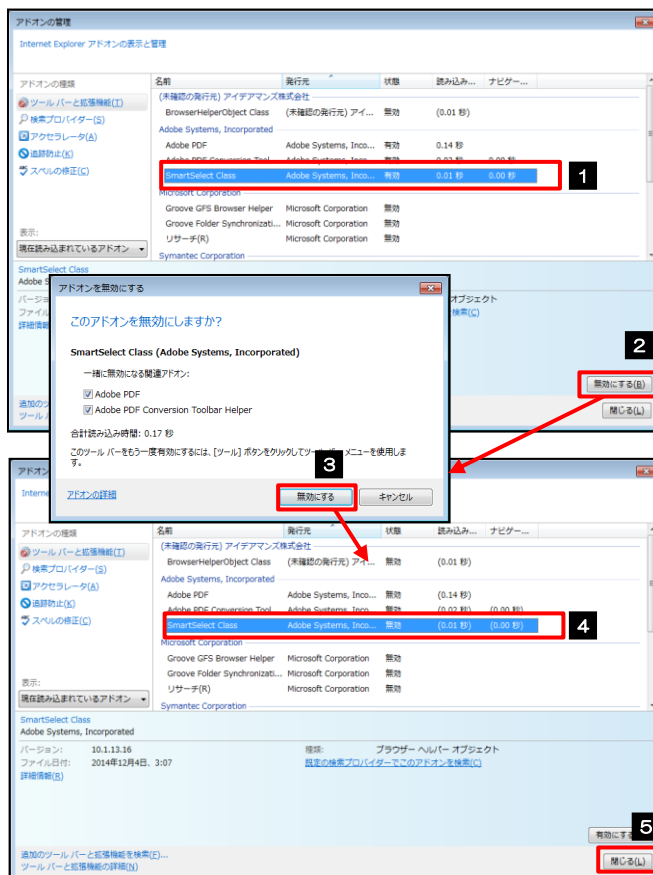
アドオンの管理

Internet Explorer アドオンの表示と管理

アドオンの種類
ツール バーと拡張機能(T)
検索プロバイダー(S)
アクセラレータ(A)
追跡防止(K)
スペルの修正(C)

表示:
現在読み込まれているアドオン

| 名前 | 発行元 | 状態 | 読み込み... | ナビゲー... |
|---|---|---|---|---|
| (未確認の発行元) アイデアマンズ株式会社 | | | | |
| BrowserHelperObject Class | (未確認の発行元) アイ... | 無効 | (0.01 秒) | |
| Adobe Systems, Incorporated | | | | |
| Adobe PDF | Adobe Systems, Inco... | 有効 | 0.14 秒 | |
| Adobe PDF Conversion Tool... | Adobe Systems, Inco... | 有効 | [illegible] | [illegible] |
| SmartSelect Class | Adobe Systems, Inco... | 有効 | 0.01 秒 | 0.00 秒 |
| Microsoft Corporation | | | | |
| Groove GFS Browser Helper | Microsoft Corporation | 無効 | | |
| Groove Folder Synchronizati... | Microsoft Corporation | 無効 | | |
| リサーチ(R) | Microsoft Corporation | 無効 | | |
| Symantec Corporation | | | | |

1

SmartSelect Class
Adobe S

バージョ
ファイル
詳細情報

オブジェクト
検索(C)

2

無効にする(B)
閉じる(L)

追加のツ
ツール

アドオンを無効にする

このアドオンを無効にしますか?

SmartSelect Class (Adobe Systems, Incorporated)

一緒に無効になる関連アドオン:
Adobe PDF
Adobe PDF Conversion Toolbar Helper

合計読み込み時間: 0.17 秒

このツール バーをもう一度有効にするには、[ツール] ボタンをクリックしてツール バー メニューを使用します。

アドオンの詳細

3

無効にする
キャンセル

アドオ
Interne

アドオンの種類
ツール バーと拡張機能(T)
検索プロバイダー(S)
アクセラレータ(A)
追跡防止(K)
スペルの修正(C)

表示:
現在読み込まれているアドオン

| 名前 | 発行元 | 状態 | 読み込み... | ナビゲー... |
|---|---|---|---|---|
| (未確認の発行元) アイデアマンズ株式会社 | | | | |
| BrowserHelperObject Class | (未確認の発行元) アイ... | 無効 | (0.01 秒) | |
| Adobe Systems, Incorporated | | | | |
| Adobe PDF | Adobe Systems, Inco... | 無効 | (0.14 秒) | |
| Adobe PDF Conversion Tool... | Adobe Systems, Inco... | 無効 | (0.02 秒) | (0.00 秒) |
| SmartSelect Class | Adobe Systems, Inco... | 無効 | (0.01 秒) | (0.00 秒) |
| Microsoft Corporation | | | | |
| Groove GFS Browser Helper | Microsoft Corporation | 無効 | | |
| Groove Folder Synchronizati... | Microsoft Corporation | 無効 | | |
| リサーチ(R) | Microsoft Corporation | 無効 | | |
| Symantec Corporation | | | | |

4

SmartSelect Class
Adobe Systems, Incorporated

バージョン: 10.1.13.16
ファイル日付: 2014年12月4日、3:07
詳細情報(R)

種類: ブラウザー ヘルパー オブジェクト
既定の検索プロバイダーでこのアドオンを検索(C)

有効にする
5
閉じる(L)

追加のツール バーと拡張機能を検索(F)...
ツール バーと拡張機能の詳細(N)